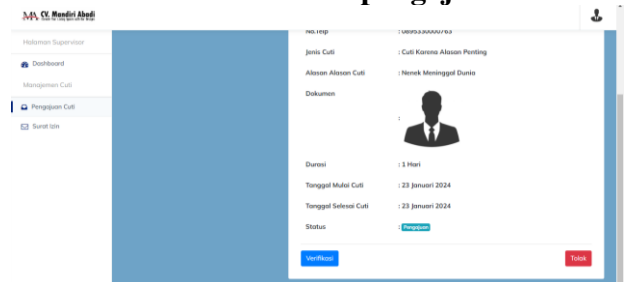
CV. Mandiri Abadi

Halaman Supervisor

Dashboard

Manajemen Cuti

Pengajuan Cuti

Surat Izin

No.Telp : 089533000763

Jenis Cuti : Cuti Karena Alasan Penting

Alasan Alasan Cuti : Nenek Meninggal Dunia

Dokumen :

Durasi : 1 Hari

Tanggal Mulai Cuti : 23 Januari 2024

Tanggal Selesai Cuti : 23 Januari 2024

Status : Pengajuan

Verifikasi

Tolak